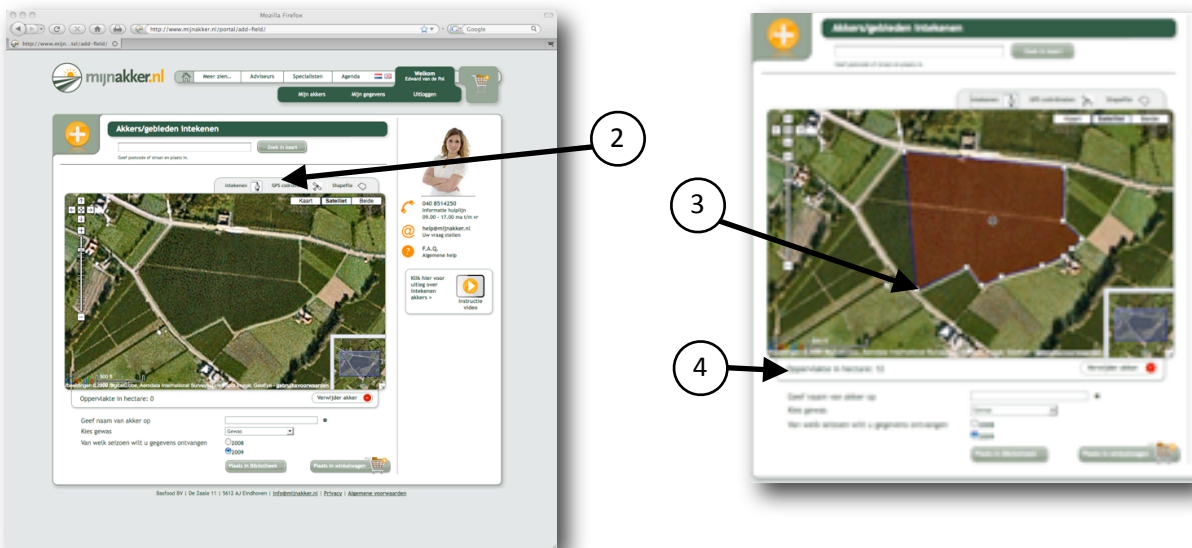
Mozilla Firefox

http://www.mijnakker.nl/portal/add-field/

Google

http://www.mijn...tal/add-field/

mijnakker.nl

Meer zien... | Adviseurs | Specialisten | Agenda

Welkom
Edward van de Pol

Mijn akkers | Mijn gegevens | Uitloggen

Akkers/gebleden intekenen

Zoek in kaart

Geef postcode of straat en plaats in.

Intekenen | GPS coördinaten | Shapefile

Kaart | Satelliet | Beide

Oppervlakte in hectare: 0

Verwijder akker

Geef naam van akker op

Kies gewas

Gewas

Van welk seizoen wilt u gegevens ontvangen

2008

2009

Plaats in Bibliotheek

Plaats in winkelwagen

040 8514250
Informatie hulplijn
09.00 - 17.00 ma t/m vr

help@mijnakker.nl
Uw vraag stellen

F.A.Q.
Algemene help

Klik hier voor uitleg over intekenen akkers >

Instructie video

Basfood BV | De Zaale 11 | 5612 AJ Eindhoven | info@mijnakker.nl | Privacy | Algemene voorwaarden

2

3

4

Akkers/gebleden intekenen

Zoek in kaart

Intekenen | GPS coördinaten | Shapefile

Kaart | Satelliet | Beide

Oppervlakte in hectare: 12

Verwijder akker

Geef naam van akker op

Kies gewas

Gewas

Van welk seizoen wilt u gegevens ontvangen

2008

2009

Plaats in Bibliotheek

Plaats in winkelwagen